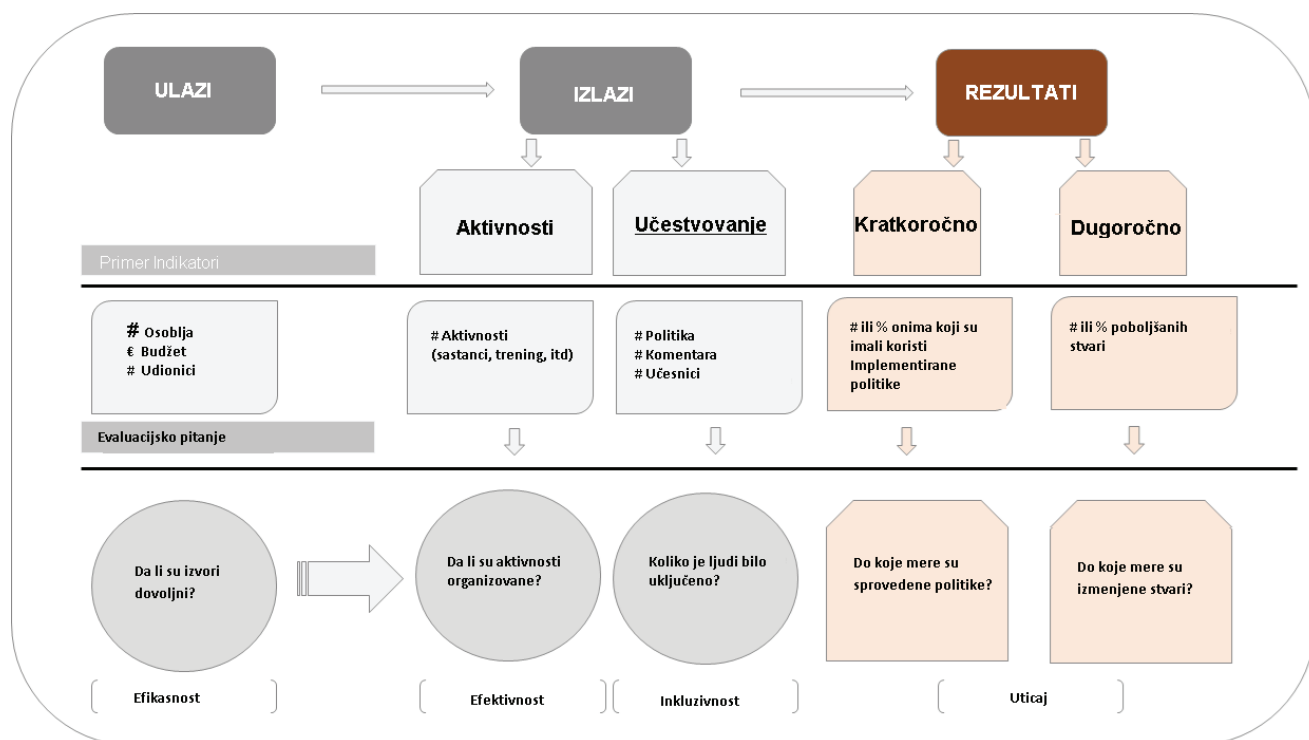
ULAZI

IZLAZI

REZULTATI

Aktivnosti

Učestvovanje

Kratkoročno

Dugoročno

Primer Indikatori

# Osoblja
€ Budžet
# Udionici

# Aktivnosti
(sastanci, trening, itd)

# Politika
# Komentara
# Učesnici

# ili % onima koji su imali koristi Implementirane politike

# ili % poboljšanih stvari

Evaluacijsko pitanje

Da li su izvori dovoljni?

Da li su aktivnosti organizovane?

Koliko je ljudi bilo uključeno?

Do koje mere su sprovedene politike?

Do koje mere su izmenjene stvari?

Efikasnost

Efektivnost

Inkluzivnost

Uticaj